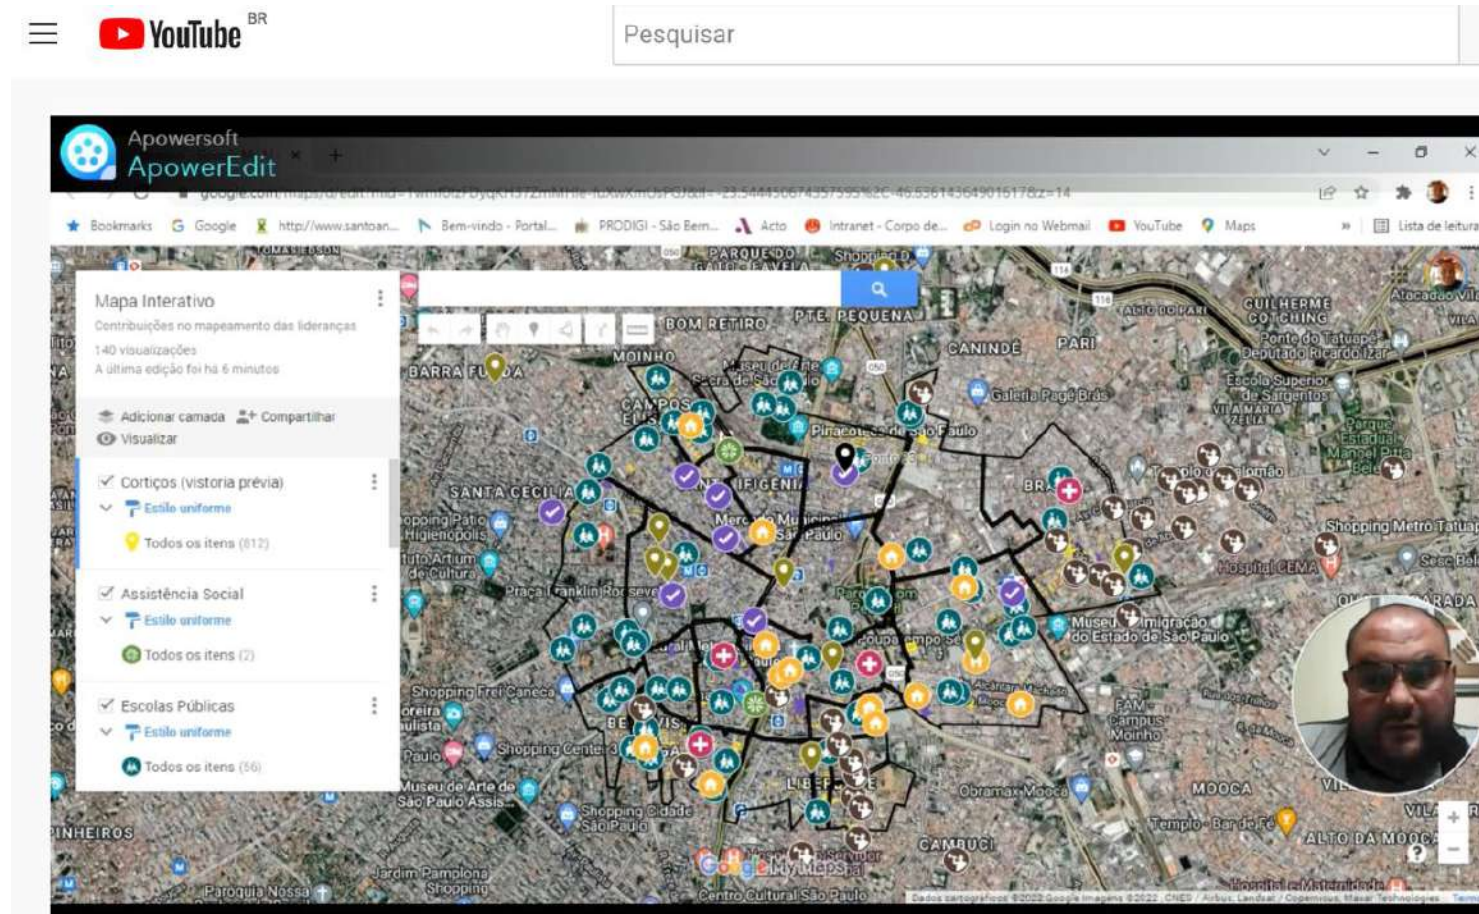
YouTube BR

Pesquisar

Apowersoft
ApowerEdit

google.com/maps/d/edit?mid=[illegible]

Bookmarks Google http://www.santoan... Bem-vindo - Portal... PRODIGI - São Bern... Acto Intranet - Corpo de... Login no Webmail YouTube Maps Lista de leitura

Mapa Interativo
Contribuições no mapeamento das lideranças
140 visualizações
A última edição foi há 6 minutos

Adicionar camada Compartilhar
Visualizar

Cortiços (vistoria prévia)
Estilo uniforme
Todos os itens (812)

Assistência Social
Estilo uniforme
Todos os itens (2)

Escolas Públicas
Estilo uniforme
Todos os itens (56)

PARQUE DO GATO FAVELA
BOM RETIRO
PTE. PEQUENA
MOINHO
BARRA FUNDA
CAMPOS ELÍSEOS
SANTA CECÍLIA
IFIGÊNIA
Mercado Municipal de São Paulo
Pinacoteca do Estado de São Paulo
CANINDÉ
PARI
Galeria Pagé Brás
GUILHERME COTCHING
Ponte do Tatuapé - Deputado Ricardo Izar
Escola Superior de Sargentos
VILA MARIA ZÉLIA
Parque Estadual Manoel Pitta Belém
Templo de Salomão
Shopping Metrô Tatuapé
Hospital CEMA
Sesc Belém
Praça Franklin Roosevelt
Museu da Imigração do Estado de São Paulo
Shopping Frei Caneca
Shopping Center 3
Shopping Cidade São Paulo
Museu de Arte de São Paulo Assis...
PINHEIROS
LIBERDADE
CAMBUCI
MOOCA
ALTO DA MOOCA
Obramax Mooca
Templo - Bar do Fé
FAM Campus Moinho
Jardim Pamplona Shopping
Paróquia Nossa
Centro Cultural São Paulo
Atacadão Vila
Google My Maps
Dados cartográficos ©2022 Google Imagens ©2022, CNES / Airbus, Landsat / Copernicus, Maxar Technologies
Hospital e Maternidade